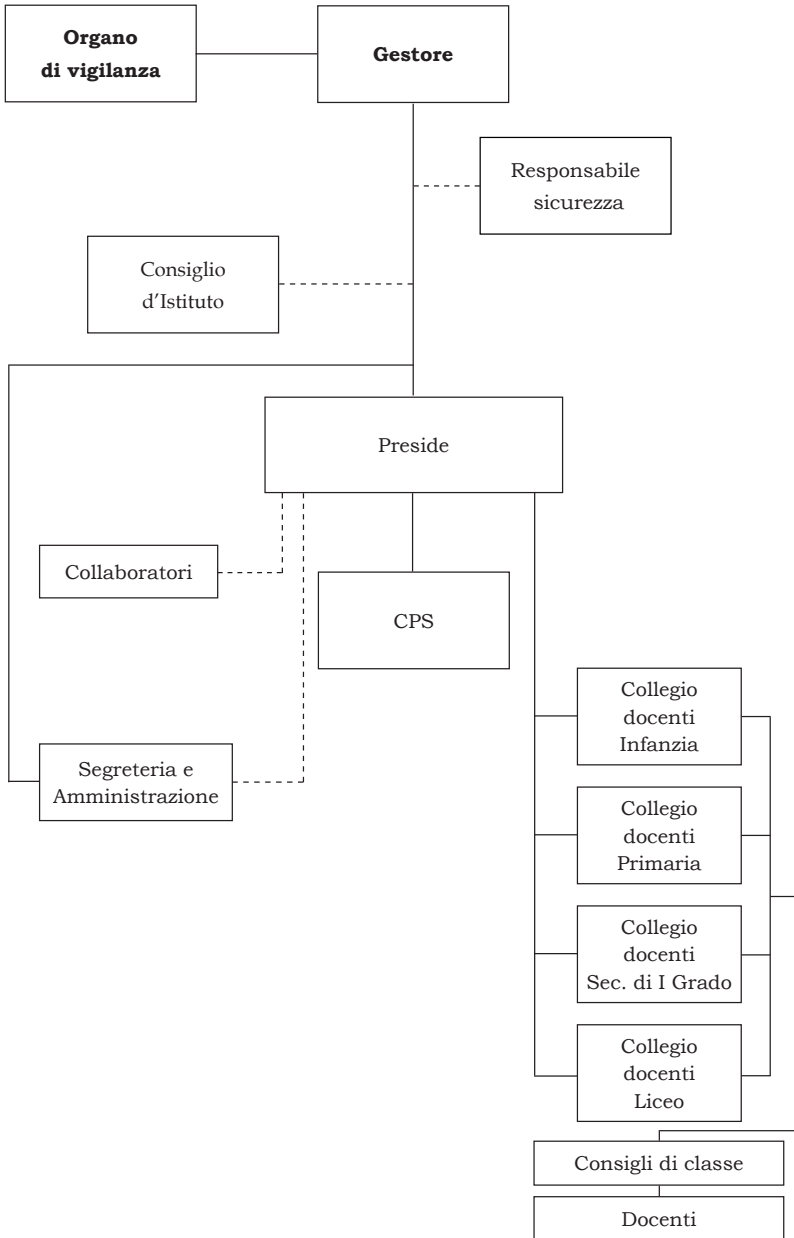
**Organo di vigilanza**

**Gestore**

Responsabile sicurezza

Consiglio d'Istituto

Preside

Collaboratori

CPS

Segreteria e Amministrazione

Collegio docenti Infanzia

Collegio docenti Primaria

Collegio docenti Sec. di I Grado

Collegio docenti Liceo

Consigli di classe

Docenti